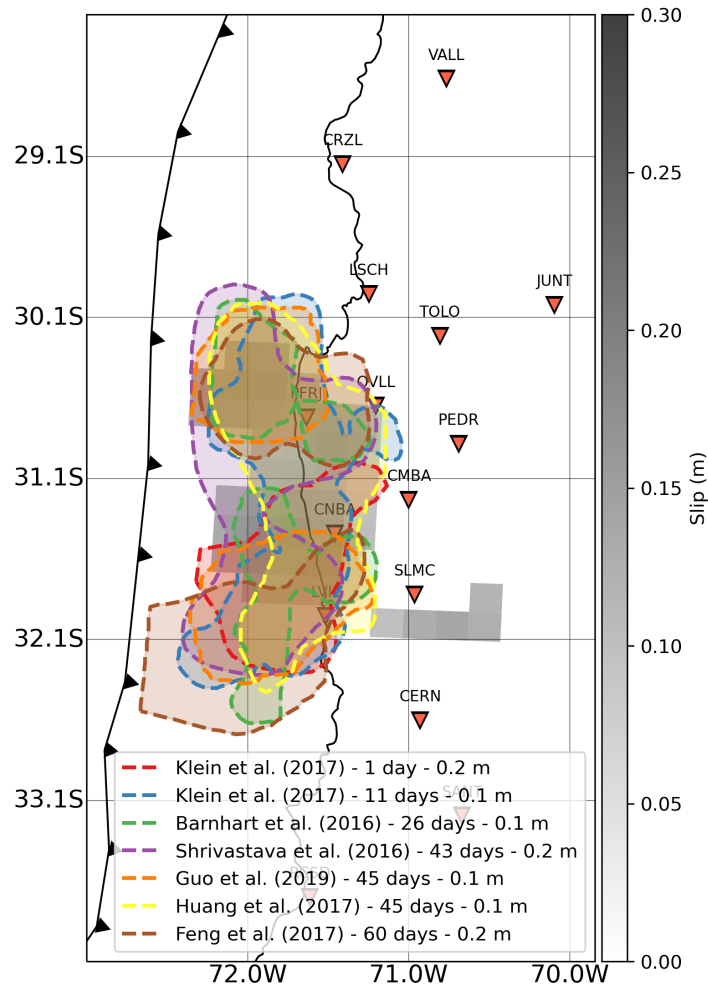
VALL
29.1S
CRZL
LSCH
JUNT
30.1S
TOLO
OVLL
FRJL
PEDR
31.1S
CMBA
CNBA
SLMC
LVL
32.1S
CERN
33.1S
SALT
Klein et al. (2017) - 1 day - 0.2 m
Klein et al. (2017) - 11 days - 0.1 m
Barnhart et al. (2016) - 26 days - 0.1 m
Shrivastava et al. (2016) - 43 days - 0.2 m
Guo et al. (2019) - 45 days - 0.1 m
Huang et al. (2017) - 45 days - 0.1 m
Feng et al. (2017) - 60 days - 0.2 m
72.0W
71.0W
70.0W
0.30
0.25
0.20
0.15
0.10
0.05
0.00
Slip (m)